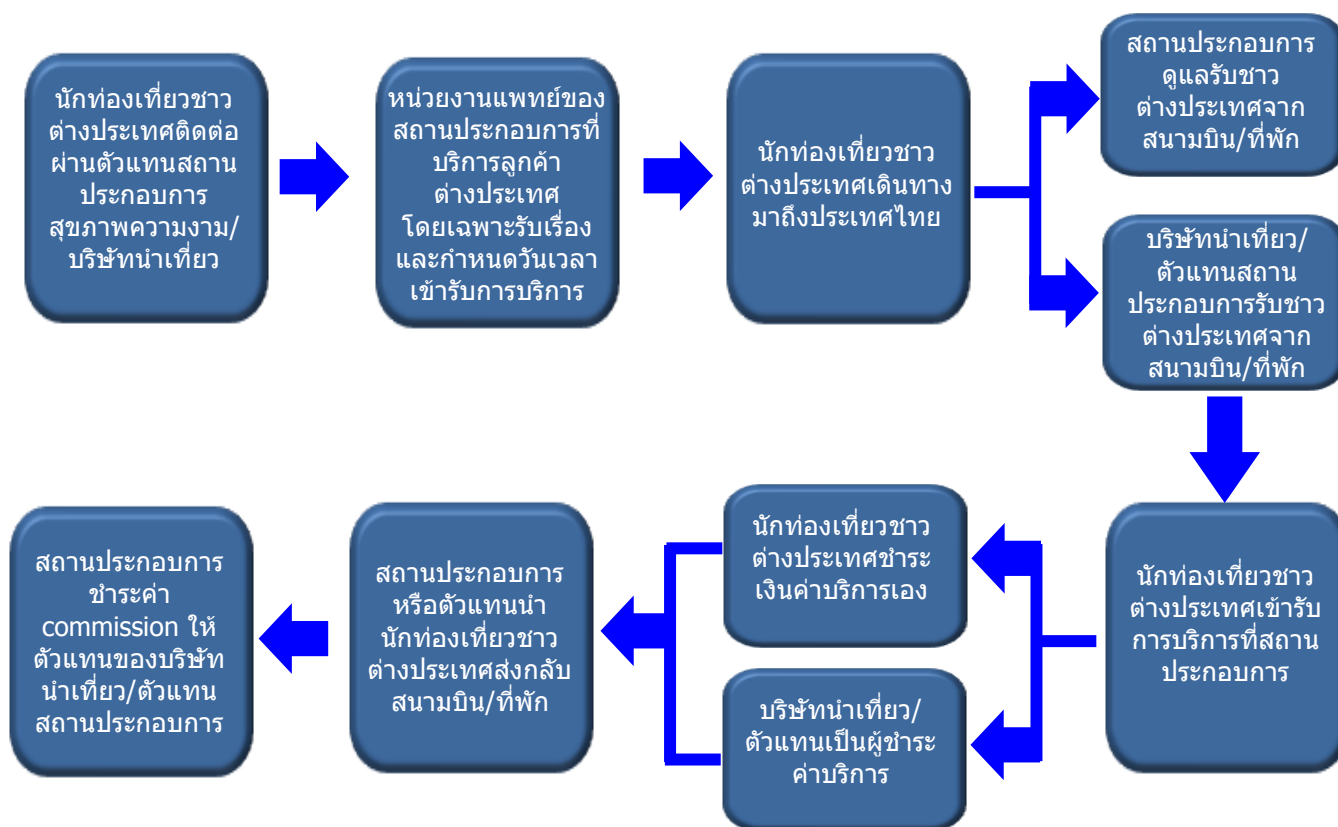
นักท่องเที่ยวชาวต่างประเทศติดต่อผ่านตัวแทนสถานประกอบการสุขภาพความงาม/บริษัทนำเที่ยว

หน่วยงานแพทย์ของสถานประกอบการที่บริการลูกค้าต่างประเทศ โดยเฉพาะรับเรื่องและกำหนดวันเวลาเข้ารับการบริการ

นักท่องเที่ยวชาวต่างประเทศเดินทางมาถึงประเทศไทย

สถานประกอบการดูแลรับชาวต่างประเทศจากสนามบิน/ที่พัก

บริษัทนำเที่ยว/ตัวแทนสถานประกอบการรับชาวต่างประเทศจากสนามบิน/ที่พัก

นักท่องเที่ยวชาวต่างประเทศเข้ารับการบริการที่สถานประกอบการ

นักท่องเที่ยวชาวต่างประเทศชำระเงินค่าบริการเอง

บริษัทนำเที่ยว/ตัวแทนเป็นผู้ชำระค่าบริการ

สถานประกอบการหรือตัวแทนนำนักท่องเที่ยวชาวต่างประเทศส่งกลับสนามบิน/ที่พัก

สถานประกอบการชำระค่า commission ให้ตัวแทนของบริษัทนำเที่ยว/ตัวแทนสถานประกอบการ